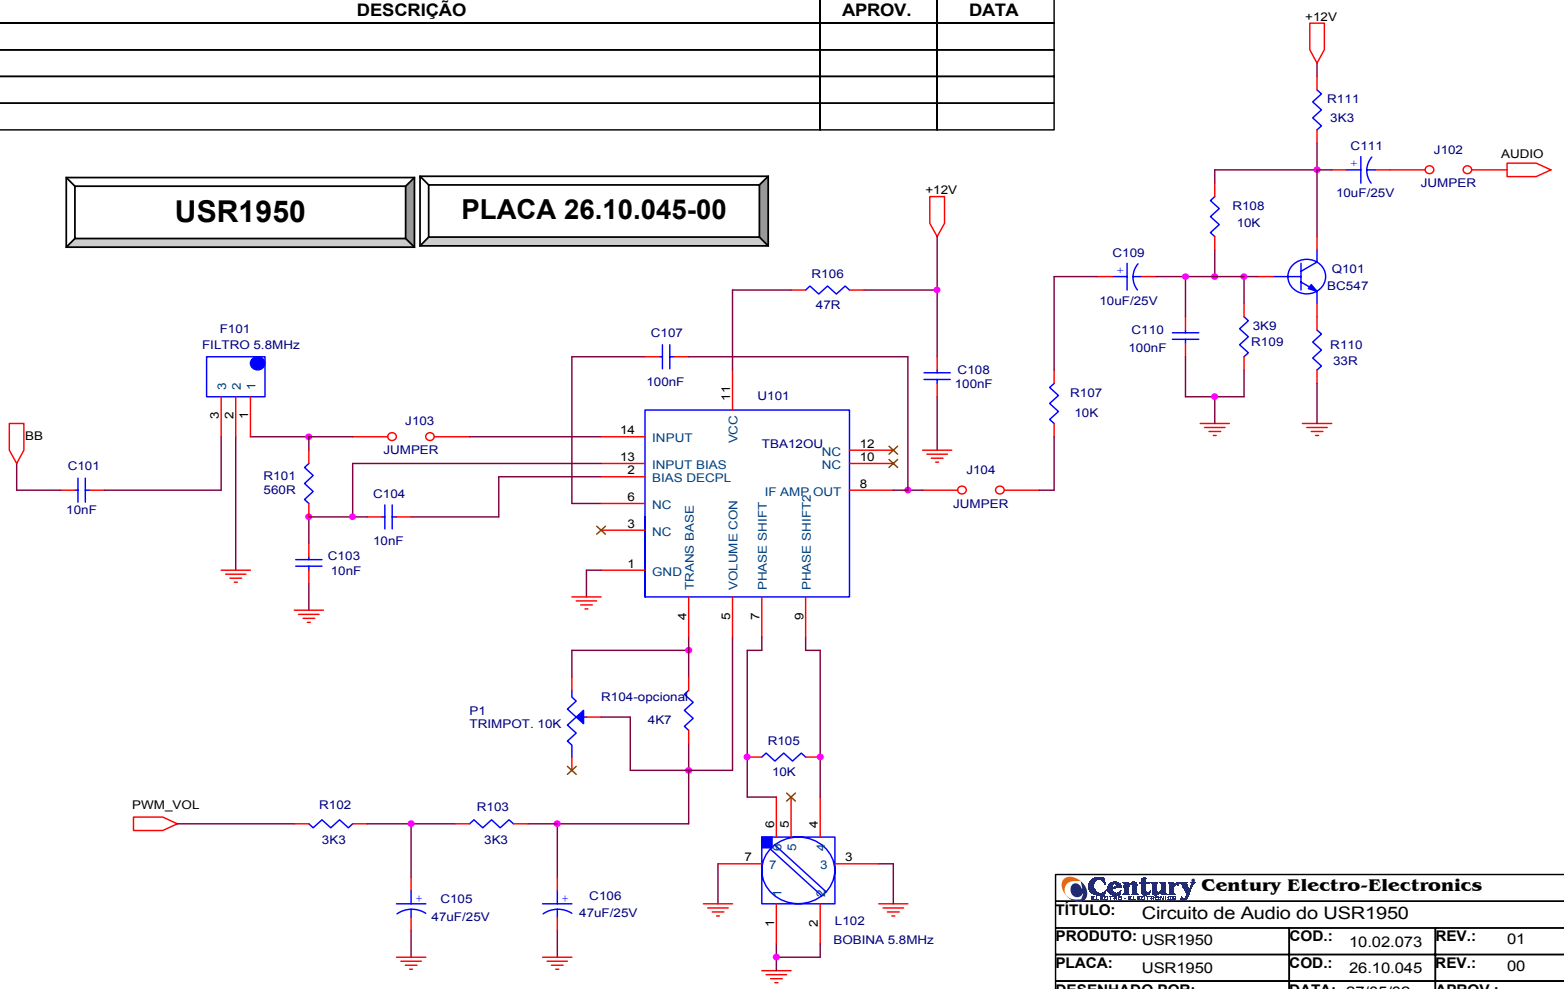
| DESCRIÇÃO | APROV. | DATA |
|---|---|---|
| | | |
| | | |
| | | |
| | | |

USR1950

PLACA 26.10.045-00

+12V
R111
3K3
C111
10uF/25V
J102
JUMPER
AUDIO
R108
10K
C109
10uF/25V
Q101
BC547
C110
100nF
3K9
R109
R110
33R
R107
10K

+12V
R106
47R
C107
100nF
C108
100nF
U101
11
VCC
TBA120U
14 INPUT
13 INPUT BIAS
2 BIAS DECPL
6 NC
3 NC
1 GND
12 NC
10 NC
8 IF AMP OUT
TRANS BASE
VOLUME CON
PHASE SHIFT
PHASE SHIFT2
4 5 7 9
J104
JUMPER

F101
FILTRO 5.8MHz
3 2 1
BB
C101
10nF
J103
JUMPER
R101
560R
C104
10nF
C103
10nF

P1
TRIMPOT. 10K
R104-opcional
4K7
R105
10K
PWM_VOL
R102
3K3
R103
3K3
C105
47uF/25V
C106
47uF/25V
6 5 4
7 3
1 2
L102
BOBINA 5.8MHz

Century Century Electro-Electronics
TITULO: Circuito de Audio do USR1950
PRODUTO: USR1950 COD.: 10.02.073 REV.: 01
PLACA: USR1950 COD.: 26.10.045 REV.: 00
DESENHADO POR: DATA: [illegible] APROV.: